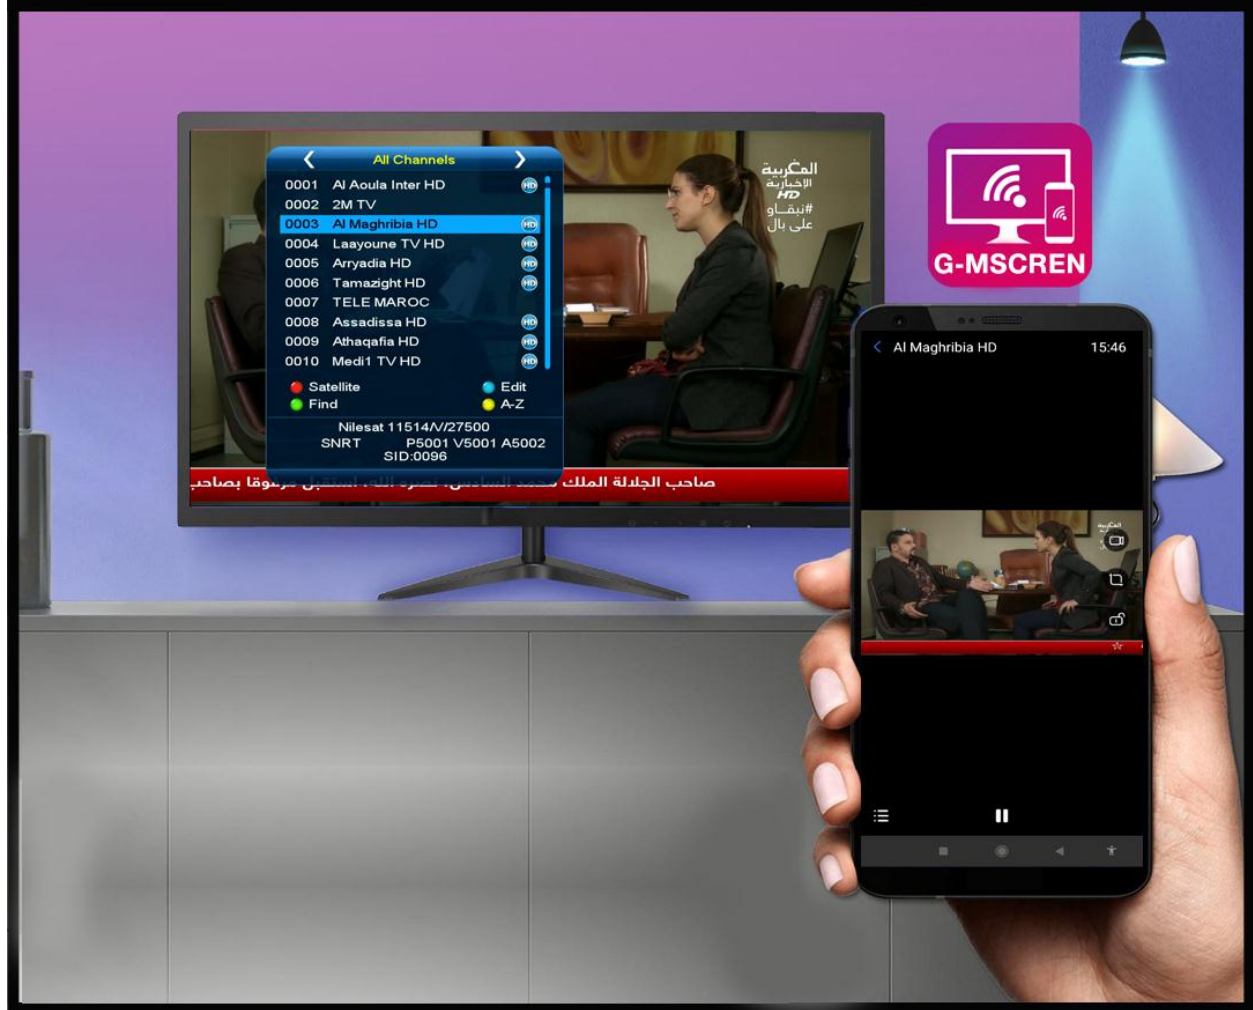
All Channels

0001 Al Aoula Inter HD HD
0002 2M TV
0003 Al Maghribia HD HD
0004 Laayoune TV HD HD
0005 Arryadia HD HD
0006 Tamazight HD HD
0007 TELE MAROC
0008 Assadissa HD HD
0009 Athaqafia HD HD
0010 Medi1 TV HD HD

Satellite
Edit
Find
A-Z

Nilesat 11514/V/27500
SNRT P5001 V5001 A5002
SID:0096

المغربية
الإخبارية
HD
#نبقاو
على بال

صاحب الجلالة الملك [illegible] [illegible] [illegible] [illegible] مرفوقا بصاحب

G-MSCREN

Al Maghribia HD
15:46